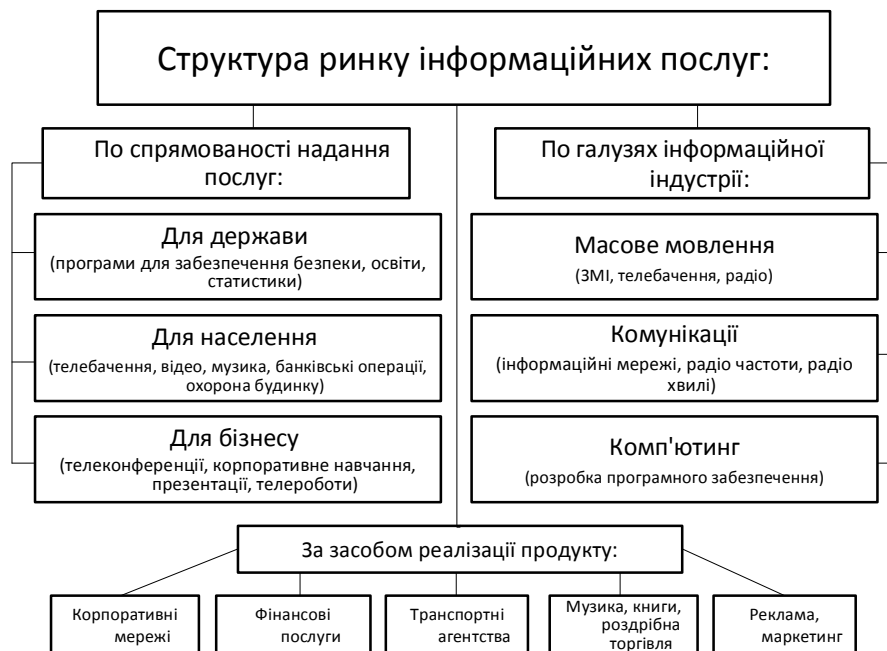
Структура ринку інформаційних послуг:

По спрямованості надання послуг:

Для держави
(програми для забезпечення безпеки, освіти, статистики)

Для населення
(телебачення, відео, музика, банківські операції, охорона будинку)

Для бізнесу
(телеконференції, корпоративне навчання, презентації, телероботи)

По галузях інформаційної індустрії:

Масове мовлення
(ЗМІ, телебачення, радіо)

Комунікації
(інформаційні мережі, радіо частоти, радіо хвилі)

Комп'ютинг
(розробка програмного забезпечення)

За засобом реалізації продукту:

Корпоративні мережі

Фінансові послуги

Транспортні агентства

Музика, книги, роздрібна торгівля

Реклама, маркетинг